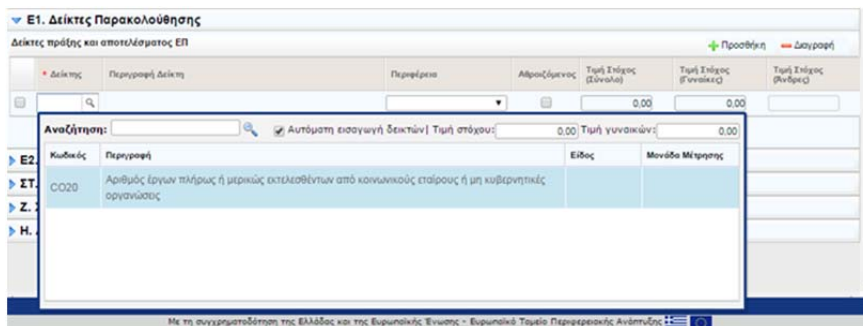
▼ Ε1. Δείκτες Παρακολούθησης

Δείκτες πράξης και αποτελέσματος ΕΠ

+ Προσθήκη — Διαγραφή

| | * Δείκτης | Περιγραφή Δείκτη | Περιφέρεια | Αθροιζόμενος | Τιμή Στόχος (Σύνολο) | Τιμή Στόχος (Γυναίκες) | Τιμή Στόχος (Άνδρες) |
|---|---|---|---|---|---|---|---|
| | | | | | 0,00 | 0,00 | |

Αναζήτηση: Αυτόματη εισαγωγή δεικτών | Τιμή στόχου: 0,00 Τιμή γυναικών: 0,00

| Κωδικός | Περιγραφή | Είδος | Μονάδα Μέτρησης |
|---|---|---|---|
| CO20 | Αριθμός έργων πλήρως ή μερικώς εκτελεσθέντων από κοινωνικούς εταίρους ή μη κυβερνητικές οργανώσεις | | |

▶ Ε2.
▶ ΣΤ.
▶ Ζ.
▶ Η.

Με τη συγχρηματοδότηση της Ελλάδας και της Ευρωπαϊκής Ένωσης - Ευρωπαϊκό Ταμείο Περιφερειακής Ανάπτυξης